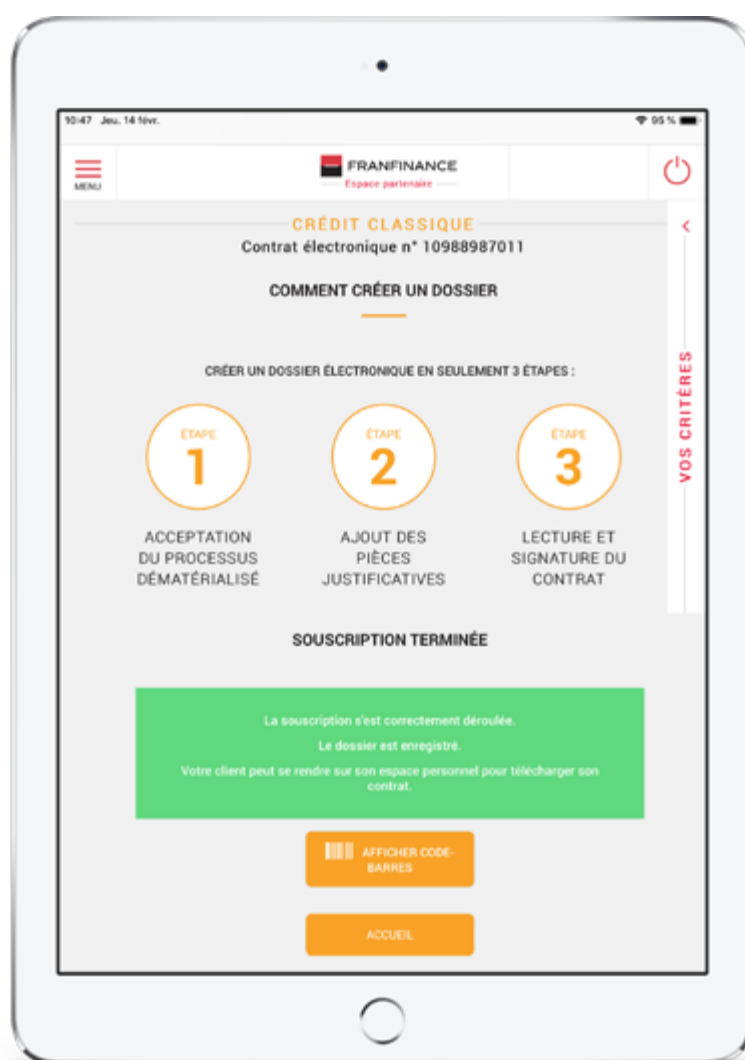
10:47 Jeu. 14 févr.

95 %

MENU

FRANFINANCE
Espace partenaire

CRÉDIT CLASSIQUE
Contrat électronique n° 10988987011

COMMENT CRÉER UN DOSSIER

CRÉER UN DOSSIER ÉLECTRONIQUE EN SEULEMENT 3 ÉTAPES :

ÉTAPE
1
ACCEPTATION DU PROCESSUS DÉMATÉRIALISÉ

ÉTAPE
2
AJOUT DES PIÈCES JUSTIFICATIVES

ÉTAPE
3
LECTURE ET SIGNATURE DU CONTRAT

VOS CRITÈRES

SOUSCRIPTION TERMINÉE

La souscription s'est correctement déroulée.

Le dossier est enregistré.

Votre client peut se rendre sur son espace personnel pour télécharger son contrat.

AFFICHER CODE-BARRES

ACCUEIL